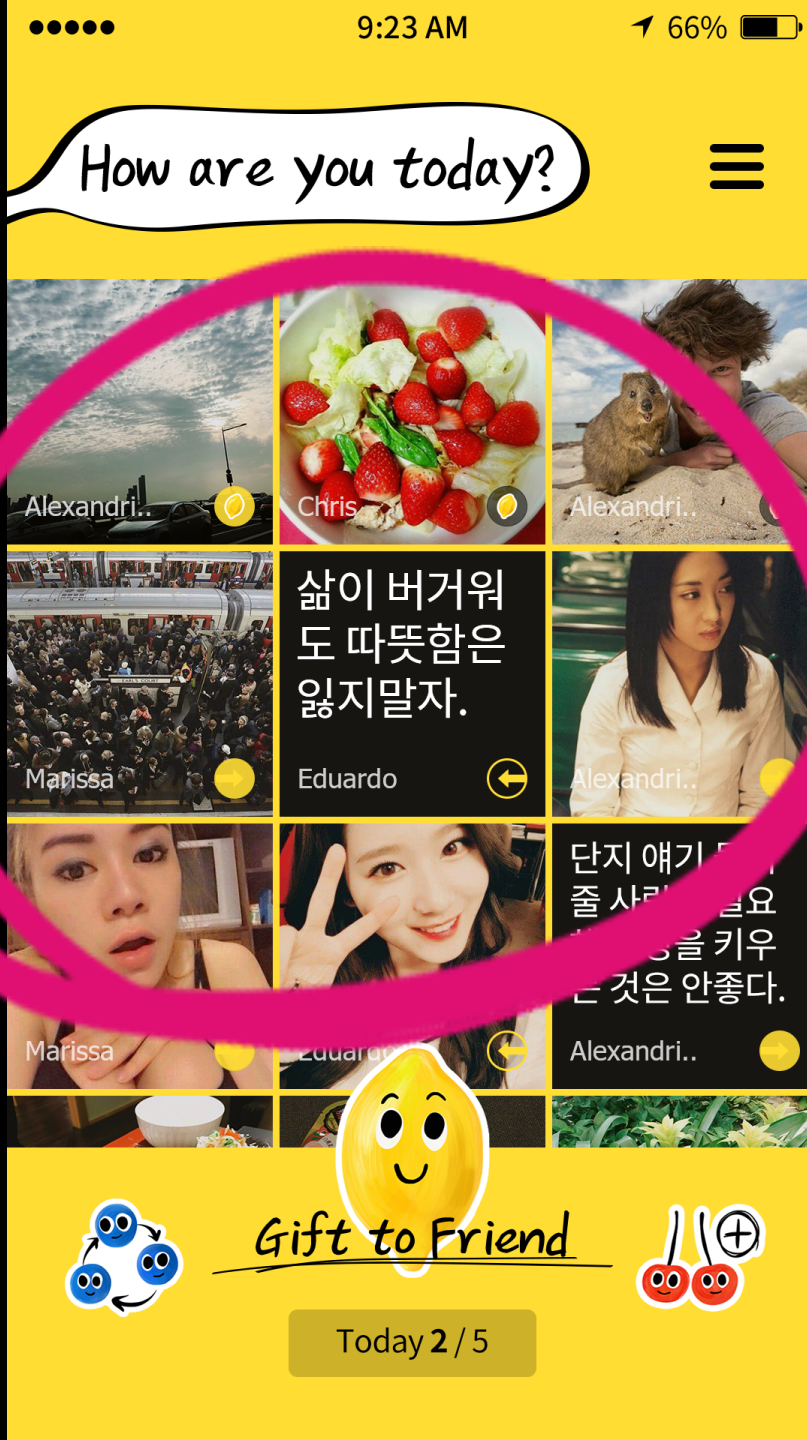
9:23 AM 66%

How are you today?

Alexandri..

Chris

Alexandri..

Marissa

삶이 버거워도 따뜻함은 잃지말자.

Eduardo

Alexandri..

Marissa

Eduardo

단지 얘기 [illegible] 줄 사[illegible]요 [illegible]을 키우는 것은 안좋다.

Alexandri..

Gift to Friend

Today 2 / 5